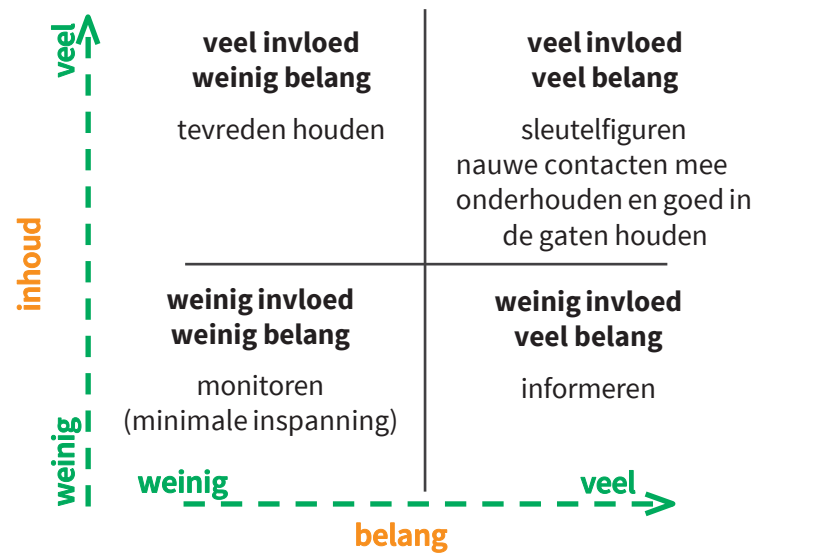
veel

inhoud

weinig

**veel invloed weinig belang**

tevreden houden

**veel invloed veel belang**

sleutelfiguren nauwe contacten mee onderhouden en goed in de gaten houden

**weinig invloed weinig belang**

monitoren (minimale inspanning)

**weinig invloed veel belang**

informeren

weinig

veel

belang